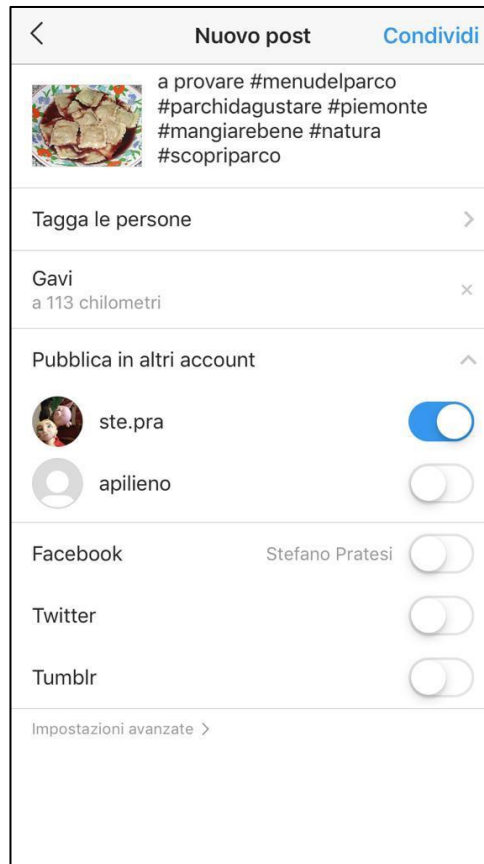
<

Nuovo post

Condividi

a provare #menudelparco #parchidagustare #piemonte #mangiarebene #natura #scopriparco

Tagga le persone

Gavi
a 113 chilometri

Pubblica in altri account

ste.pra

apilieno

Facebook

Stefano Pratesi

Twitter

Tumblr

Impostazioni avanzate >